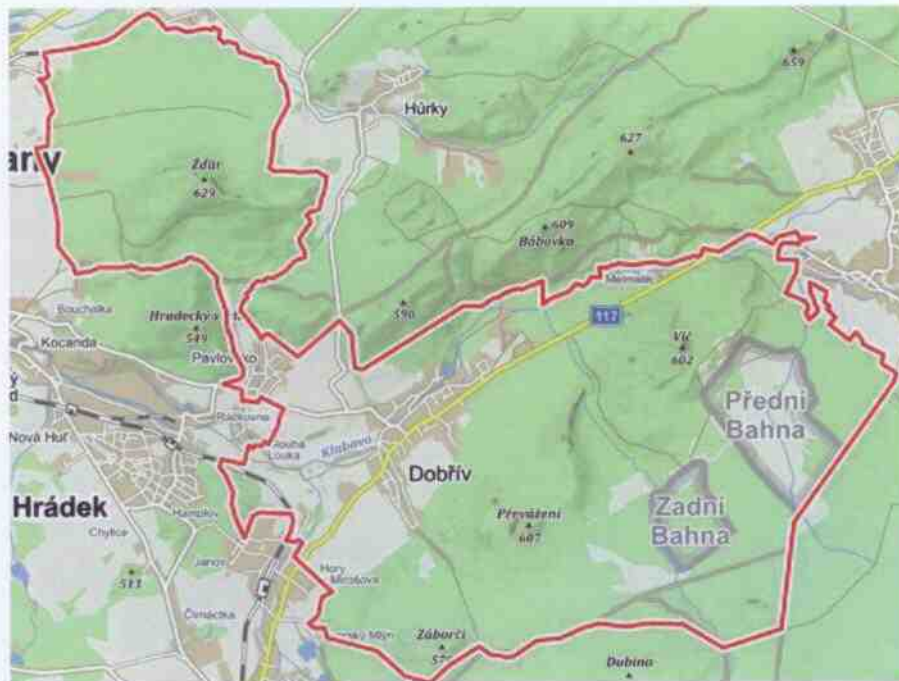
arov

Hůrky

659

627

Žďár
629

609
Bábovka

590

Bouchalka

Hradecký
549

Kocanda

Pavlovsko

117

Vlč
602

Přední Bahna

Račkovna

Nová Huť

Dlouhá Louka

Klabava

Dobřív

Hrádek

Hamplov

Převážení
607

Zadní Bahna

Chylice

Janov

513

Hory Mirošova

Čimáčka

Záborčí
57

Dubino